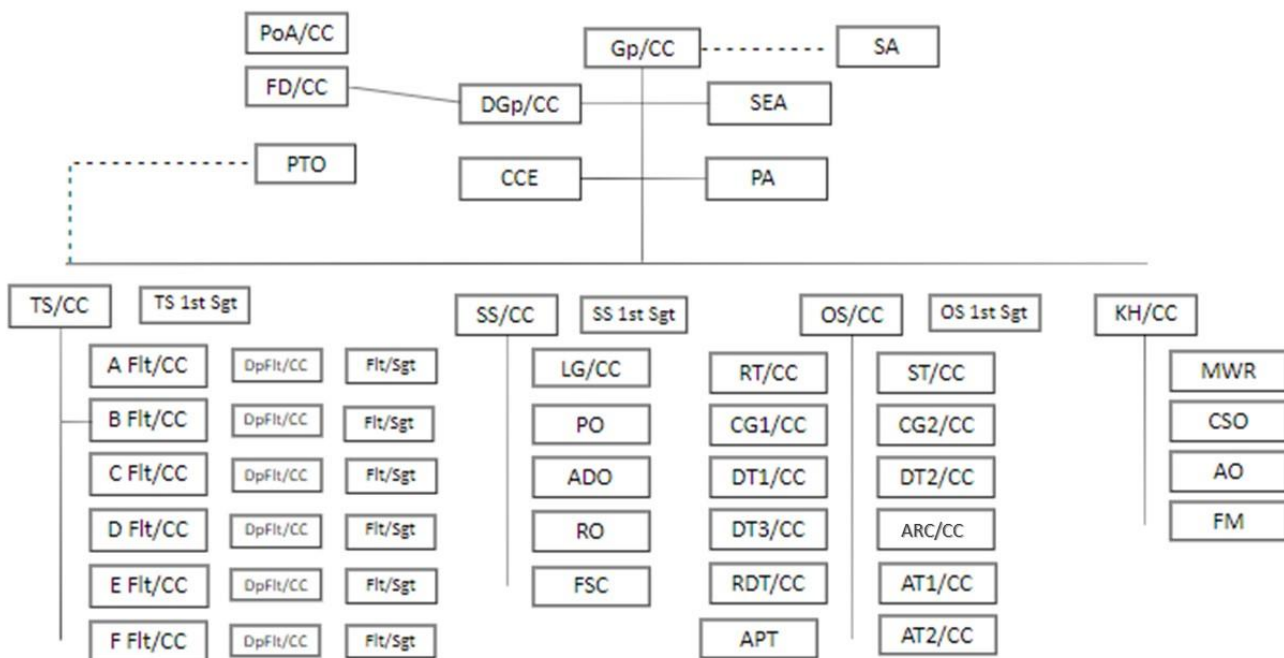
PoA/CC
FD/CC
Gp/CC
SA
DGp/CC
SEA
PTO
CCE
PA

TS/CC
TS 1st Sgt
A Flt/CC
DpFlt/CC
Flt/Sgt
B Flt/CC
DpFlt/CC
Flt/Sgt
C Flt/CC
DpFlt/CC
Flt/Sgt
D Flt/CC
DpFlt/CC
Flt/Sgt
E Flt/CC
DpFlt/CC
Flt/Sgt
F Flt/CC
DpFlt/CC
Flt/Sgt

SS/CC
SS 1st Sgt
LG/CC
PO
ADO
RO
FSC

OS/CC
OS 1st Sgt
RT/CC
CG1/CC
DT1/CC
DT3/CC
RDT/CC
APT
ST/CC
CG2/CC
DT2/CC
ARC/CC
AT1/CC
AT2/CC

KH/CC
MWR
CSO
AO
FM